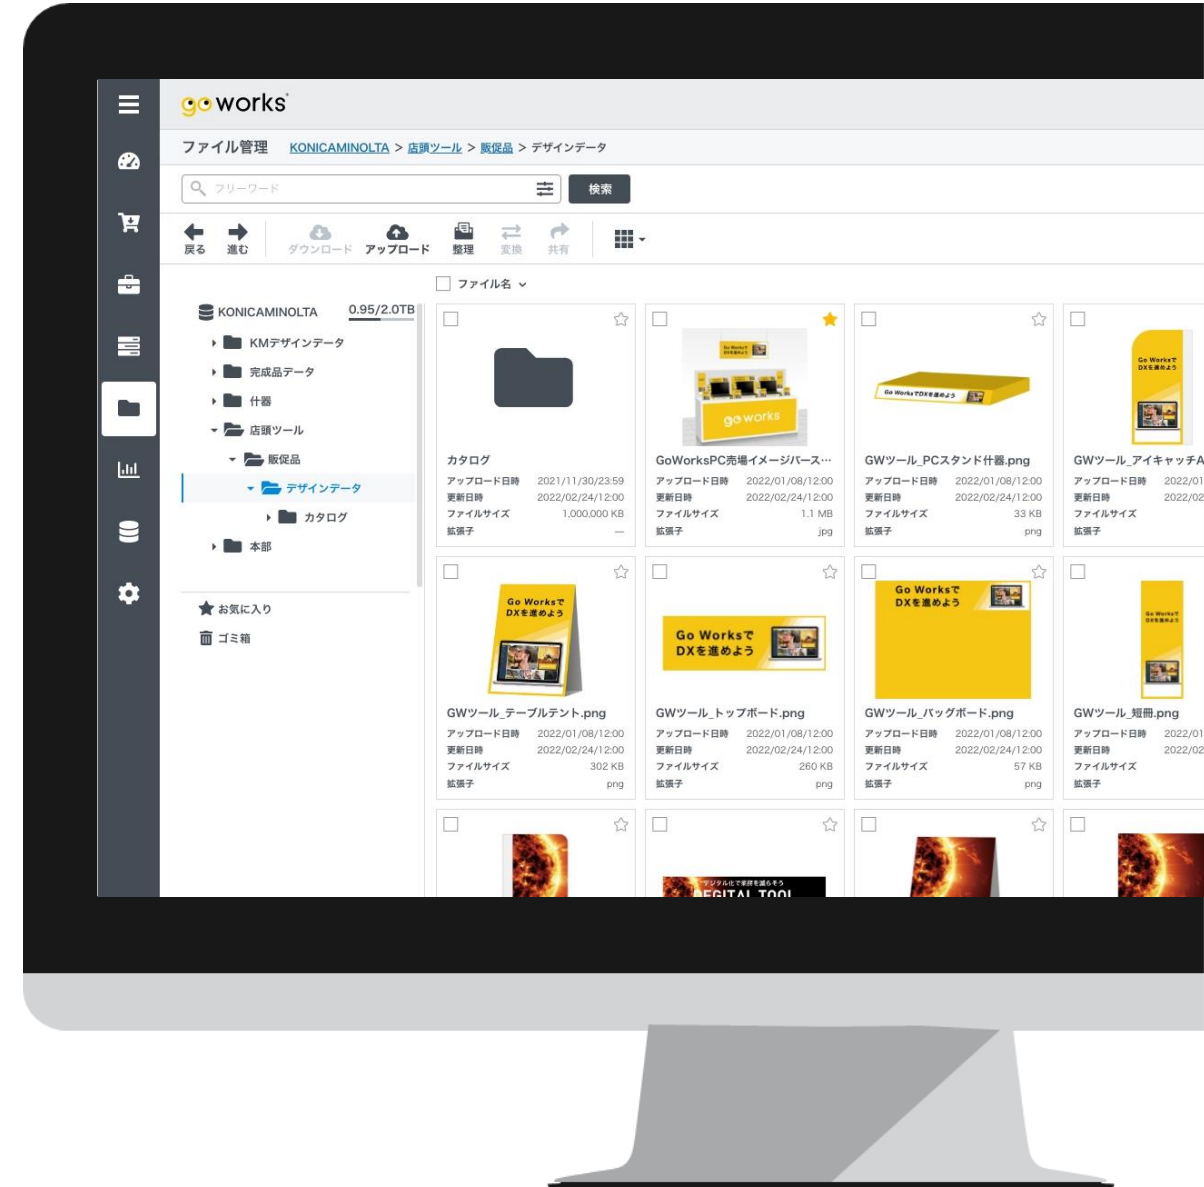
go works

ファイル管理 KONICAMINOLTA > 店頭ツール > 販促品 > デザインデータ

フリーワード 検索

戻る 進む ダウンロード アップロード 整理 変換 共有

ファイル名

KONICAMINOLTA 0.95/2.0TB
KMデザインデータ
完成品データ
什器
店頭ツール
販促品
デザインデータ
カタログ
本部

お気に入り
ゴミ箱

| カタログ | GoWorksPC売場イメージパース… | GWツール_PCスタンド什器.png | GWツール_アイキャッチA |
|---|---|---|---|
| アップロード日時 2021/11/30/23:59 | アップロード日時 2022/01/08/12:00 | アップロード日時 2022/01/08/12:00 | アップロード日時 2022/01 |
| 更新日時 2022/02/24/12:00 | 更新日時 2022/02/24/12:00 | 更新日時 2022/02/24/12:00 | 更新日時 2022/02 |
| ファイルサイズ 1,000,000 KB | ファイルサイズ 1.1 MB | ファイルサイズ 33 KB | ファイルサイズ |
| 拡張子 — | 拡張子 jpg | 拡張子 png | 拡張子 |

| GWツール_テーブルテント.png | GWツール_トップボード.png | GWツール_バッグボード.png | GWツール_短冊.png |
|---|---|---|---|
| アップロード日時 2022/01/08/12:00 | アップロード日時 2022/01/08/12:00 | アップロード日時 2022/01/08/12:00 | アップロード日時 2022/01 |
| 更新日時 2022/02/24/12:00 | 更新日時 2022/02/24/12:00 | 更新日時 2022/02/24/12:00 | 更新日時 2022/02 |
| ファイルサイズ 302 KB | ファイルサイズ 260 KB | ファイルサイズ 57 KB | ファイルサイズ |
| 拡張子 png | 拡張子 png | 拡張子 png | 拡張子 |

Go Worksで DXを進めよう

Go WorksでDXを進めよう

デジタル化で業務を進化させよう DIGITAL TOOL